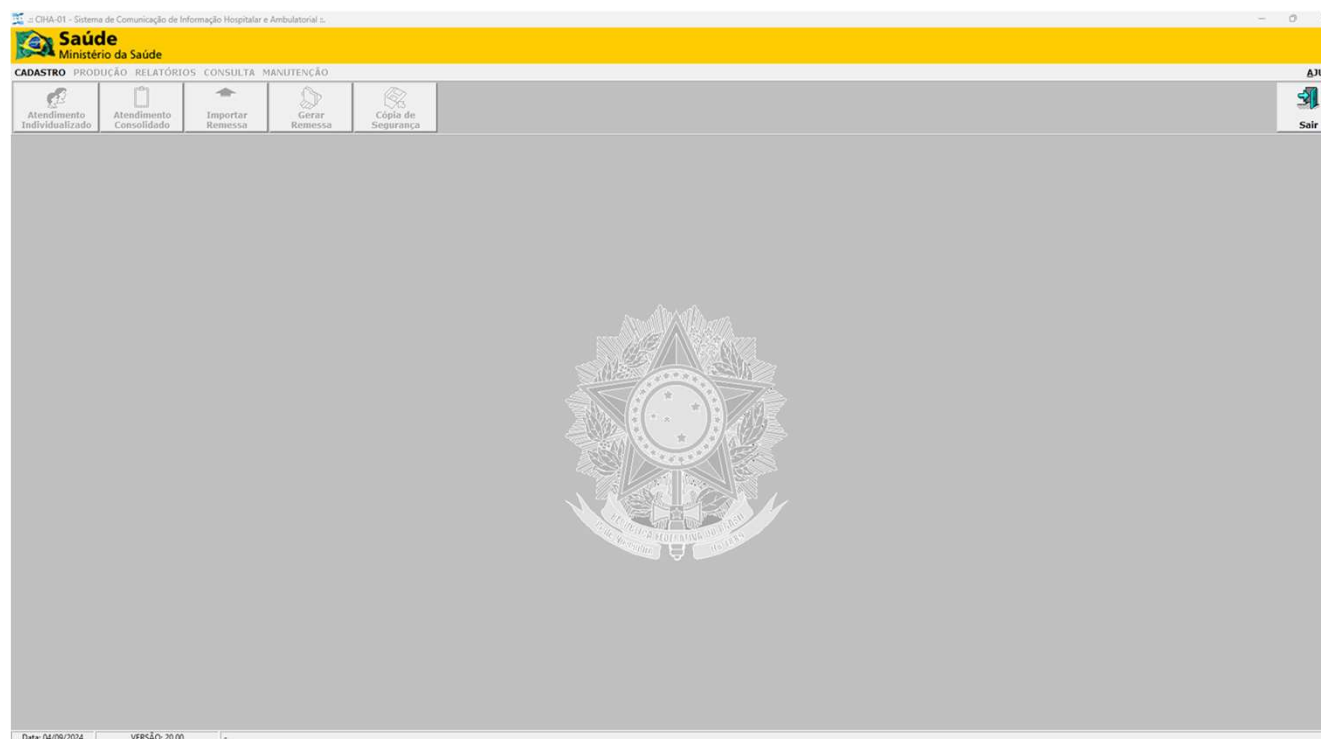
.:: CIHA-01 - Sistema de Comunicação de Informação Hospitalar e Ambulatorial ::.

Saúde
Ministério da Saúde

CADASTRO PRODUÇÃO RELATÓRIOS CONSULTA MANUTENÇÃO AJU

Atendimento Individualizado
Atendimento Consolidado
Importar Remessa
Gerar Remessa
Cópia de Segurança

Sair

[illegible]

Data: 04/09/2024 VERSÃO: 20.00